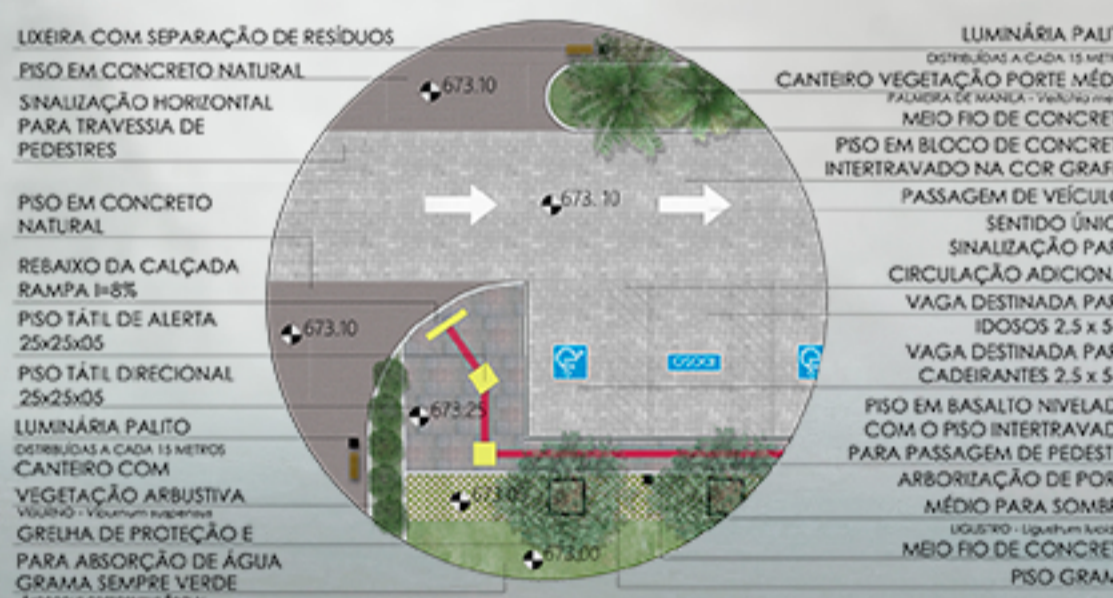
LIXEIRA COM SEPARAÇÃO DE RESÍDUOS

PISO EM CONCRETO NATURAL

SINALIZAÇÃO HORIZONTAL PARA TRAVESSIA DE PEDESTRES

PISO EM CONCRETO NATURAL

REBAIXO DA CALÇADA RAMPA I=8%

PISO TÁTIL DE ALERTA 25x25x05

PISO TÁTIL DIRECIONAL 25x25x05

LUMINÁRIA PALITO
DISTRIBUÍDAS A CADA 15 METROS

CANTEIRO COM VEGETAÇÃO ARBUSTIVA
VIBURNO - Viburnum suspensus

GRELHA DE PROTEÇÃO E PARA ABSORÇÃO DE ÁGUA

GRAMA SEMPRE VERDE

673.10

673.10

673.10

673.25

673.07

673.00

IDOSO

LUMINÁRIA PALIT
DISTRIBUÍDAS A CADA 15 METR

CANTEIRO VEGETAÇÃO PORTE MÉD
PALMEIRA DE MANILA - Veitchia mer

MEIO FIO DE CONCRET

PISO EM BLOCO DE CONCRET INTERTRAVADO NA COR GRAF

PASSAGEM DE VEÍCUL SENTIDO ÚNIC SINALIZAÇÃO PAR CIRCULAÇÃO ADICION

VAGA DESTINADA PAR IDOSOS 2,5 x 5

VAGA DESTINADA PAR CADEIRANTES 2,5 x 5

PISO EM BASALTO NIVELAD COM O PISO INTERTRAVAD PARA PASSAGEM DE PEDEST

ARBORIZAÇÃO DE PO MÉDIO PARA SOMB
LIGUSTRO - Ligustrum lucid

MEIO FIO DE CONCRE

PISO GRAM